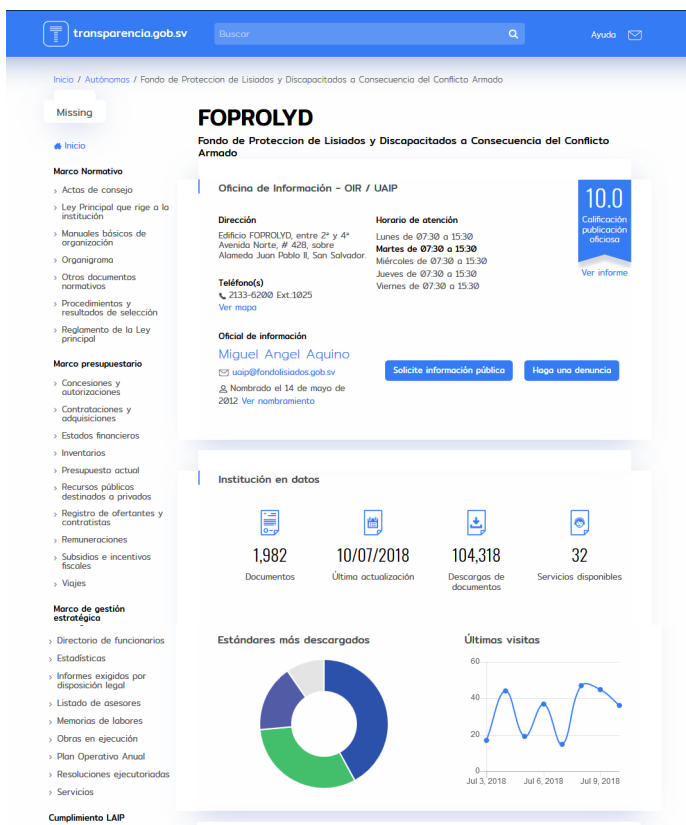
transparencia.gob.sv

Buscar

Ayuda

Inicio / Autónomas / Fondo de Proteccion de Lisiados y Discapacitados a Consecuencia del Conflicto Armado

Missing

Inicio

Marco Normativo

Actas de consejo

Ley Principal que rige a la institución

Manuales básicos de organización

Organigrama

Otros documentos normativos

Procedimientos y resultados de selección

Reglamento de la Ley principal

Marco presupuestario

Concesiones y autorizaciones

Contrataciones y adquisiciones

Estados financieros

Inventarios

Presupuesto actual

Recursos públicos destinados a privados

Registro de ofertantes y contratistas

Remuneraciones

Subsidios e incentivos fiscales

Viajes

Marco de gestión estratégica

Directorio de funcionarios

Estadísticas

Informes exigidos por disposición legal

Listado de asesores

Memorias de labores

Obras en ejecución

Plan Operativo Anual

Resoluciones ejecutoriadas

Servicios

Cumplimiento LAIP

FOPROLYD

Fondo de Proteccion de Lisiados y Discapacitados a Consecuencia del Conflicto Armado

Oficina de Información - OIR / UAIP

10.0
Calificación publicación oficiosa

Ver informe

Dirección
Edificio FOPROLYD, entre 2ª y 4ª Avenida Norte, # 428, sobre Alameda Juan Pablo II, San Salvador.

Horario de atención
Lunes de 07:30 a 15:30
Martes de 07:30 a 15:30
Miércoles de 07:30 a 15:30
Jueves de 07:30 a 15:30
Viernes de 07:30 a 15:30

Teléfono(s)
2133-6200 Ext.1025
Ver mapa

Oficial de información
Miguel Angel Aquino
uaip@fondolisiados.gob.sv
Nombrado el 14 de mayo de 2012 Ver nombramiento

Solicite información pública

Haga una denuncia

Institución en datos

1,982
Documentos

10/07/2018
Última actualización

104,318
Descargas de documentos

32
Servicios disponibles

Estándares más descargados

Últimas visitas

60
40
20
0
Jul 3, 2018
Jul 6, 2018
Jul 9, 2018